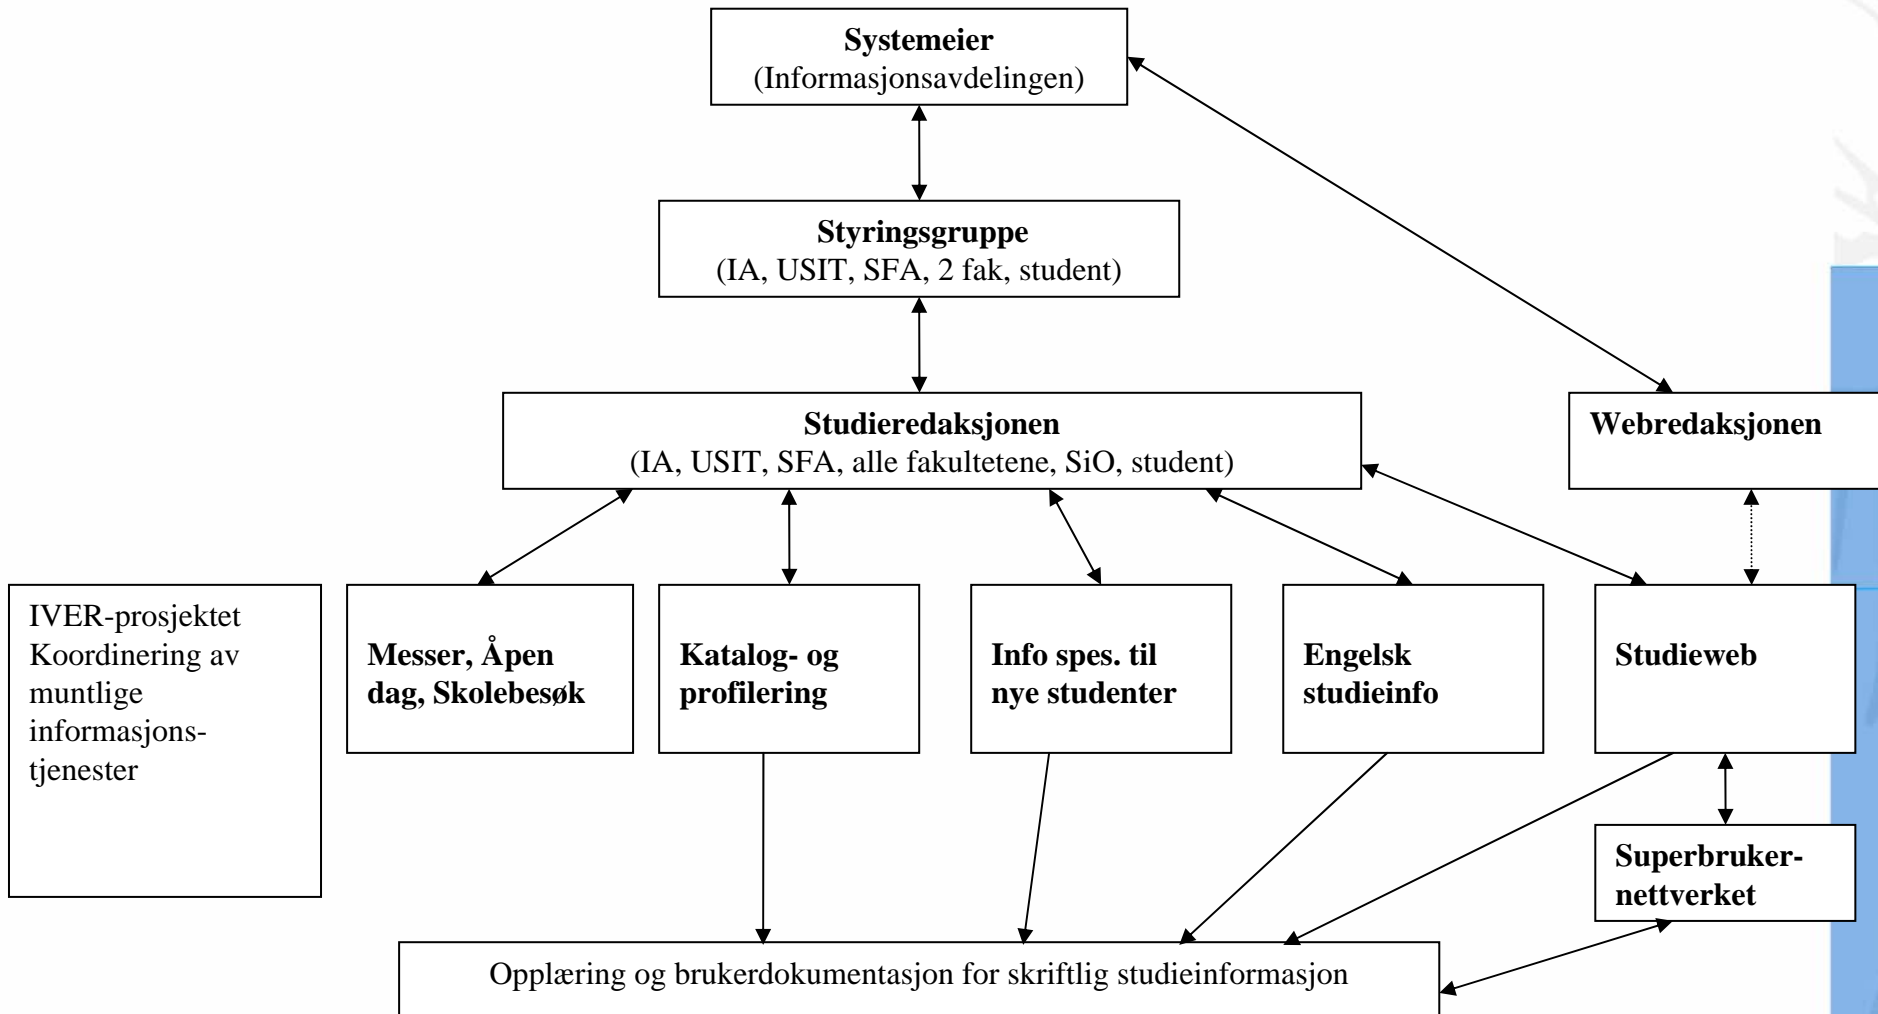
**Systemeier**
(Informasjonsavdelingen)

**Styringsgruppe**
(IA, USIT, SFA, 2 fak, student)

**Studieredaksjonen**
(IA, USIT, SFA, alle fakultetene, SiO, student)

**Webredaksjonen**

IVER-prosjektet Koordinering av muntlige informasjonstjenester

**Messer, Åpen dag, Skolebesøk**

**Katalog- og profilering**

**Info spes. til nye studenter**

**Engelsk studieinfo**

**Studieweb**

**Superbruker-nettverket**

Opplæring og brukerdokumentasjon for skriftlig studieinformasjon